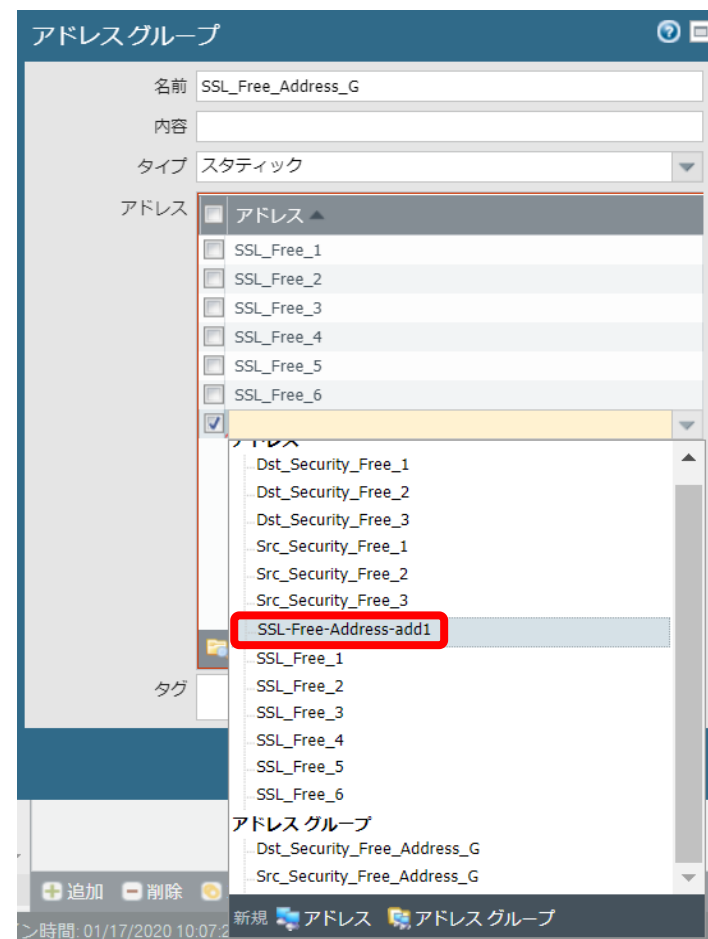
アドレスグループ

名前 SSL_Free_Address_G

内容

タイプ スタティック

アドレス

| | アドレス |
|---|---|
| | SSL_Free_1 |
| | SSL_Free_2 |
| | SSL_Free_3 |
| | SSL_Free_4 |
| | SSL_Free_5 |
| | SSL_Free_6 |
| ☑ | |

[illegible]
Dst_Security_Free_1
Dst_Security_Free_2
Dst_Security_Free_3
Src_Security_Free_1
Src_Security_Free_2
Src_Security_Free_3
SSL-Free-Address-add1
SSL_Free_1
SSL_Free_2
SSL_Free_3
SSL_Free_4
SSL_Free_5
SSL_Free_6
アドレス グループ
Dst_Security_Free_Address_G
Src_Security_Free_Address_G

新規 アドレス アドレス グループ

タグ

追加 削除

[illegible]ン時間: 01/17/2020 10:07:2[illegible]